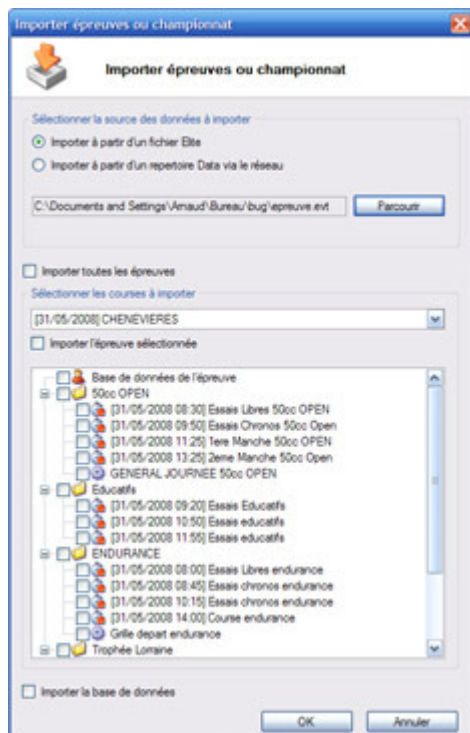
Importer épreuves ou championnat

Importer épreuves ou championnat

Sélectionner la source des données à importer

Importer à partir d'un fichier Elite

Importer à partir d'un repertoire Data via le réseau

C:\Documents and Settings\Arnaud\Bureau\bug\epreuve.evt

Parcourir

Importer toutes les épreuves

Sélectionner les courses à importer

[31/05/2008] CHENEVIERES

Importer l'épreuve sélectionnée

Base de données de l'épreuve
50cc OPEN
[31/05/2008 08:30] Essais Libres 50cc OPEN
[31/05/2008 09:50] Essais Chronos 50cc Open
[31/05/2008 11:25] 1ere Manche 50cc OPEN
[31/05/2008 13:25] 2eme Manche 50cc Open
GENERAL JOURNEE 50cc OPEN
Educatifs
[31/05/2008 09:20] Essais Educatifs
[31/05/2008 10:50] Essais educatifs
[31/05/2008 11:55] Essais educatifs
ENDURANCE
[31/05/2008 08:00] Essais Libres endurance
[31/05/2008 08:45] Essais chronos endurance
[31/05/2008 10:15] Essais chronos endurance
[31/05/2008 14:00] Course endurance
Grille depart endurance
Trophée Lorraine

Importer la base de données

OK

Annuler